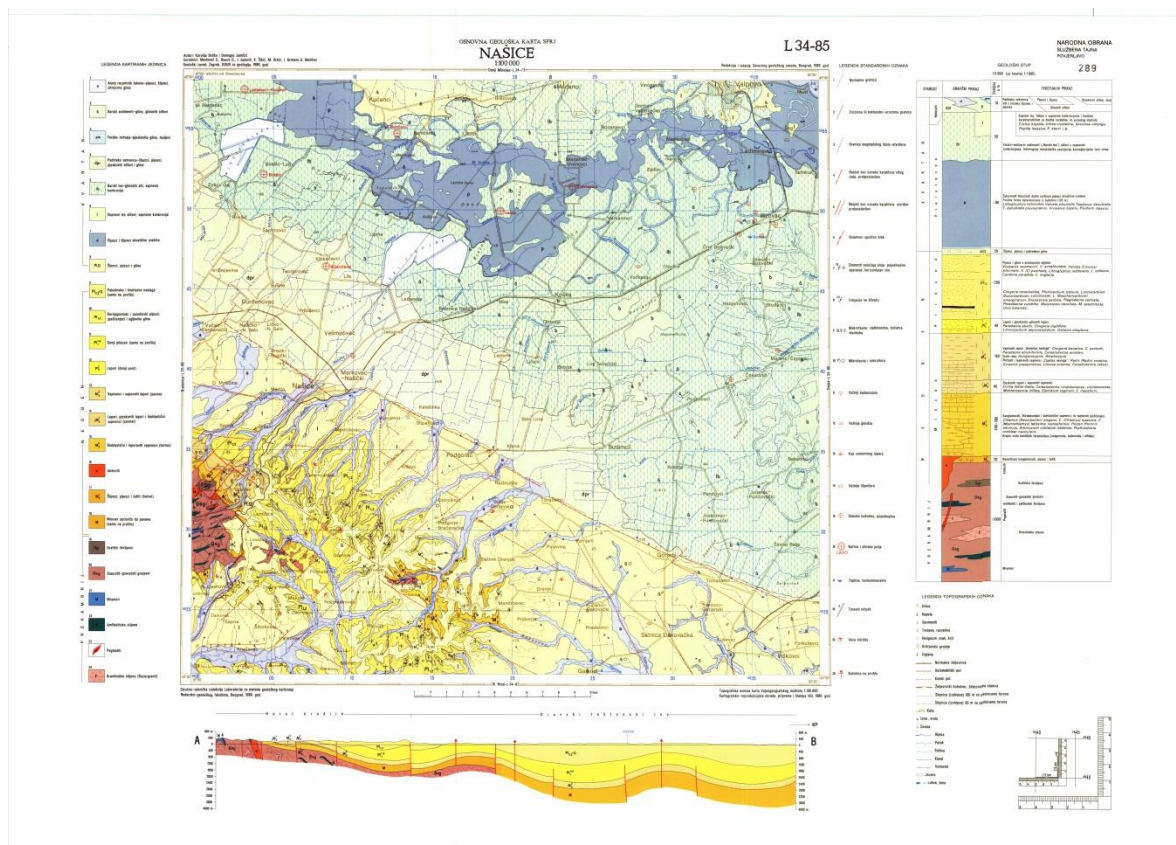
OSNOVNA GEOLOŠKA KARTA SFRJ
NAŠICE
1:100 000

L 34-85

NARODNA OBRANA
SLUŽBENA TAJNA
POVJERLJIVO
289

LEGENDA KARTIRANIH JEDINICA

LEGENDA STANDARDNIH OZNAKA

GEOLOŠKI STUP

LEGENDA TOPOGRAFSKIH OZNAKA

Našice

Podgorač

Koška

Velimirovac

Markovac Našički

Bizovac

Valpovo

Satnica Đakovačka

Gorjani

Budrovci

Breznica

Kućanci

Ladimirevci

Petrijevci

Bokšić

Bračevci

Slatinik

Semeljci

dpr

A

B

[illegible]